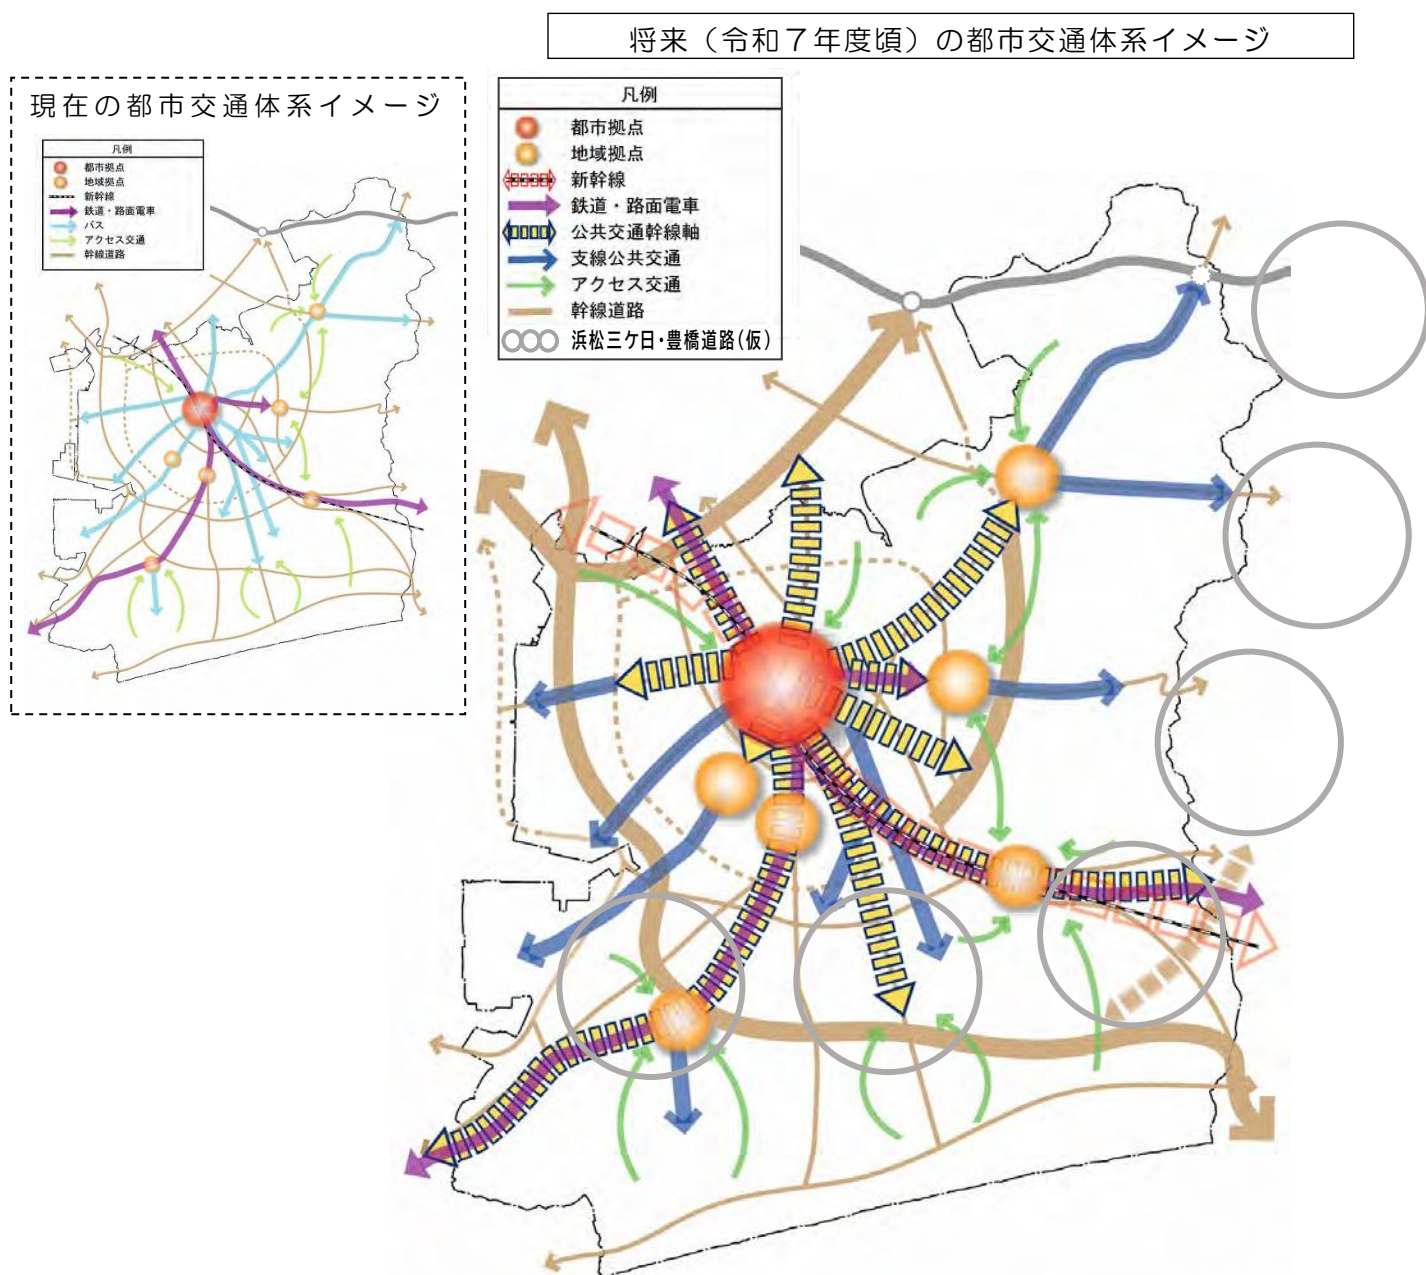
将来（令和７年度頃）の都市交通体系イメージ

現在の都市交通体系イメージ

凡例
都市拠点
地域拠点
新幹線
鉄道・路面電車
バス
アクセス交通
幹線道路

凡例
都市拠点
地域拠点
新幹線
鉄道・路面電車
公共交通幹線軸
支線公共交通
アクセス交通
幹線道路
浜松三ケ日・豊橋道路（仮）